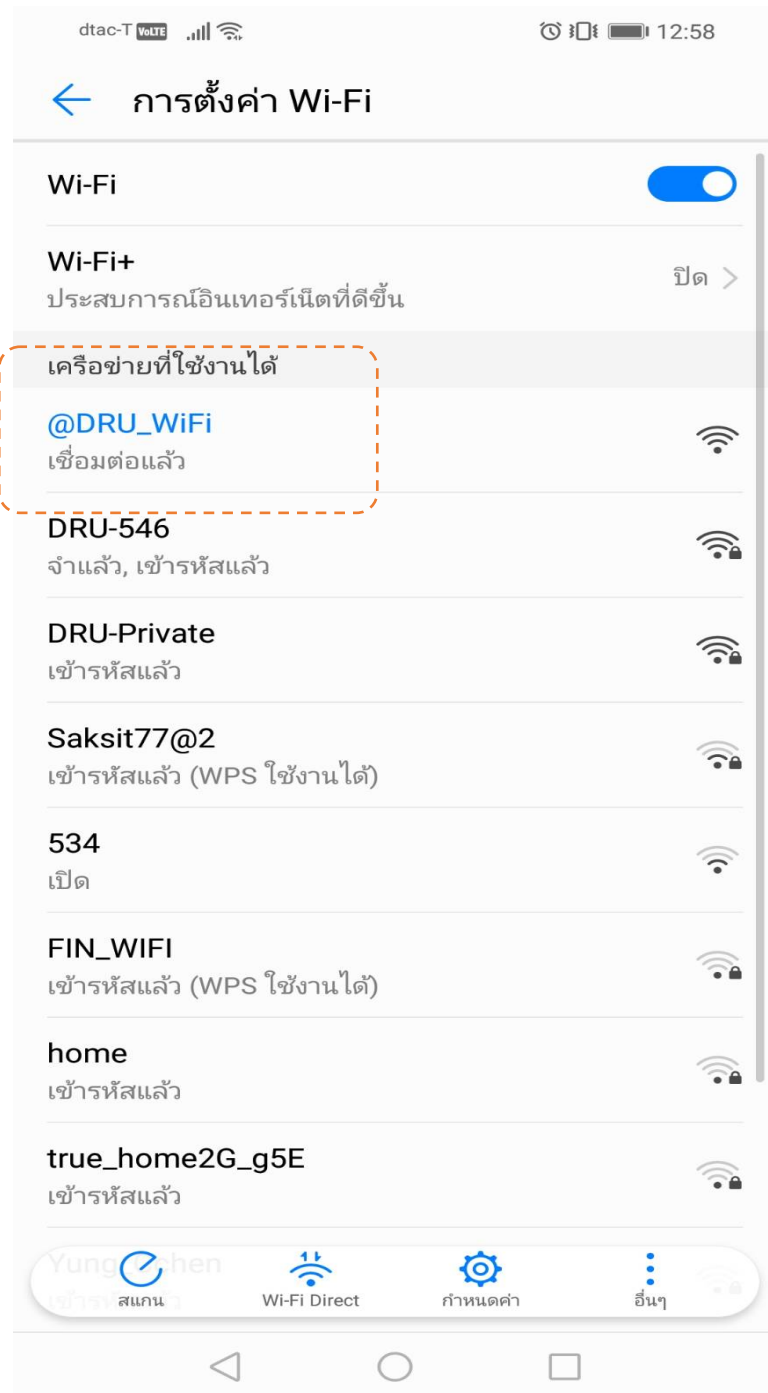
dtac-T VoLTE 12:58

การตั้งค่า Wi-Fi

Wi-Fi

Wi-Fi+
ประสบการณ์อินเทอร์เน็ตที่ดีขึ้น
ปิด

เครือข่ายที่ใช้งานได้

@DRU_WiFi
เชื่อมต่อแล้ว

DRU-546
จำแล้ว, เข้ารหัสแล้ว

DRU-Private
เข้ารหัสแล้ว

Saksit77@2
เข้ารหัสแล้ว (WPS ใช้งานได้)

534
เปิด

FIN_WIFI
เข้ารหัสแล้ว (WPS ใช้งานได้)

home
เข้ารหัสแล้ว

true_home2G_g5E
เข้ารหัสแล้ว

Yung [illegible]hen
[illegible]

สแกน
Wi-Fi Direct
กำหนดค่า
อื่นๆ